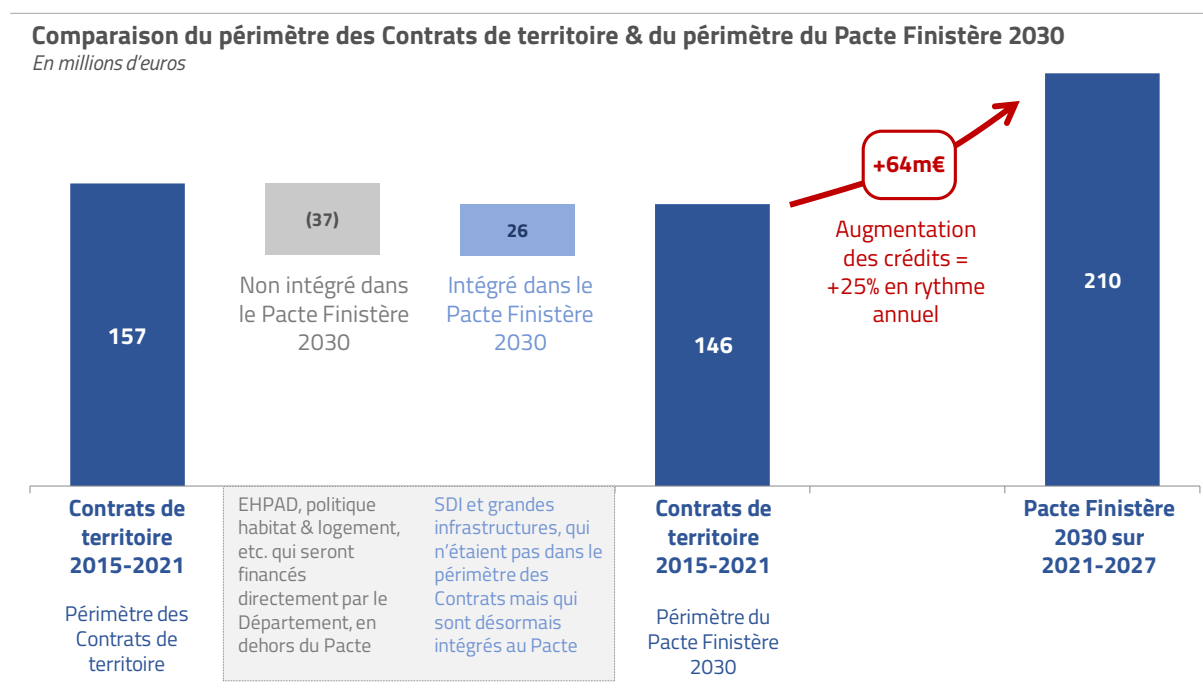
Comparaison du périmètre des Contrats de territoire & du périmètre du Pacte Finistère 2030
En millions d'euros

157

(37)

Non intégré dans le Pacte Finistère 2030

26

Intégré dans le Pacte Finistère 2030

146

+64m€

Augmentation des crédits = +25% en rythme annuel

210

Contrats de territoire 2015-2021

Périmètre des Contrats de territoire

EHPAD, politique habitat & logement, etc. qui seront financés directement par le Département, en dehors du Pacte

SDI et grandes infrastructures, qui n'étaient pas dans le périmètre des Contrats mais qui sont désormais intégrés au Pacte

Contrats de territoire 2015-2021

Périmètre du Pacte Finistère 2030

Pacte Finistère 2030 sur 2021-2027